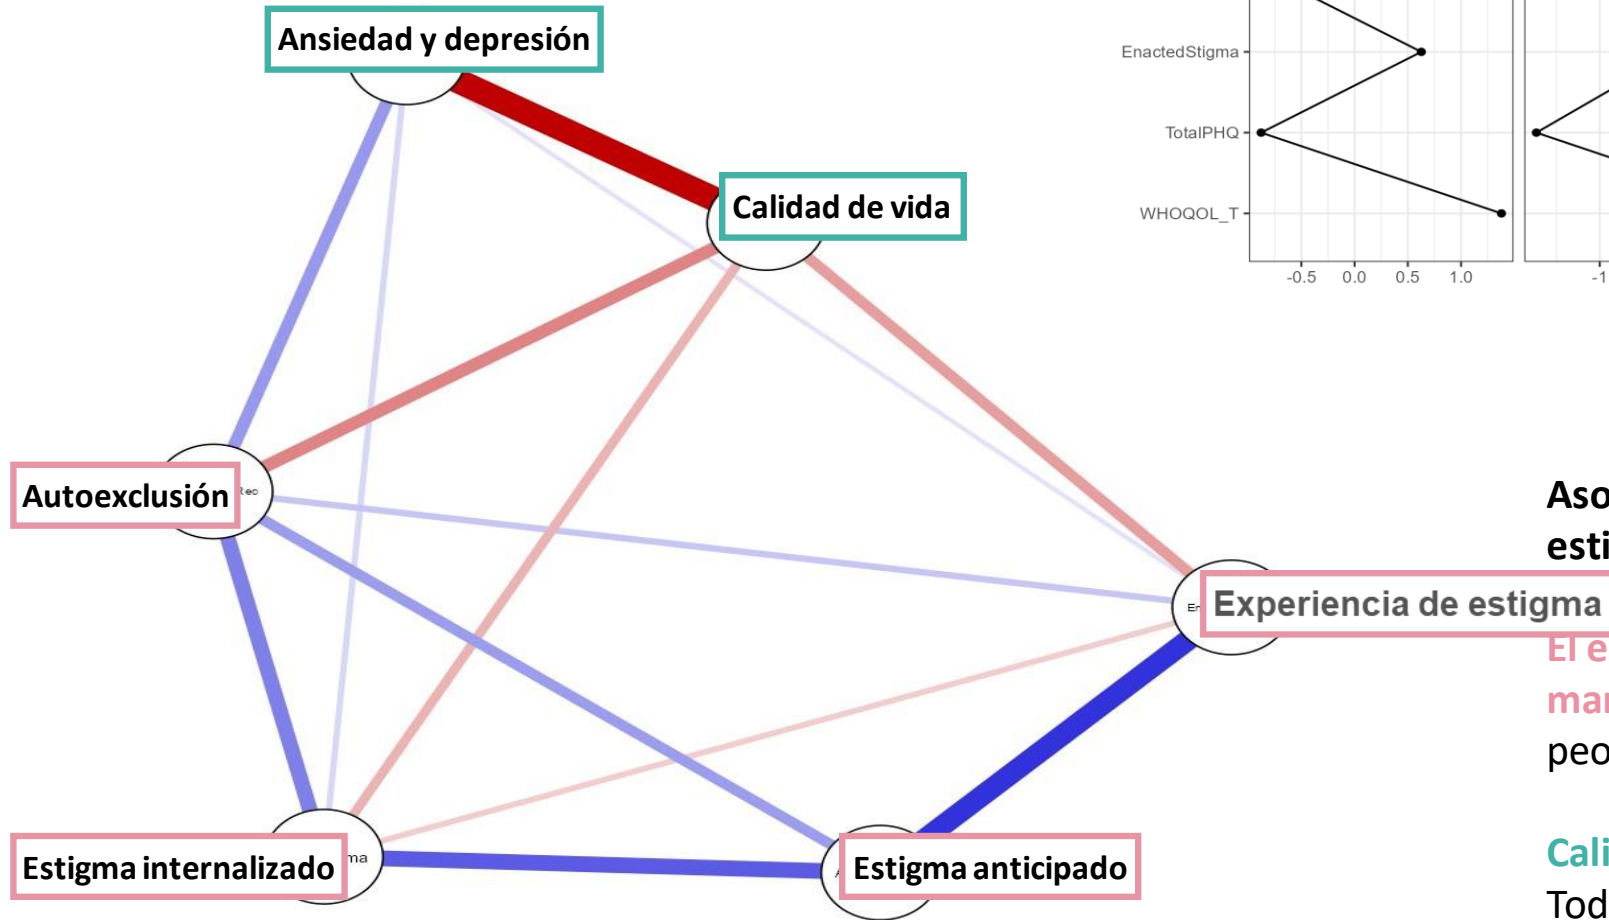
Ansiedad y depresión

Calidad de vida

EnactedStigma

TotalPHQ

WHOQOL_T

-0.5 0.0 0.5 1.0

-1

Autoexclusión

Aso

esti

Experiencia de estigma

El e

mai

peo

Estigma internalizado

Estigma anticipado

Cali

Tod